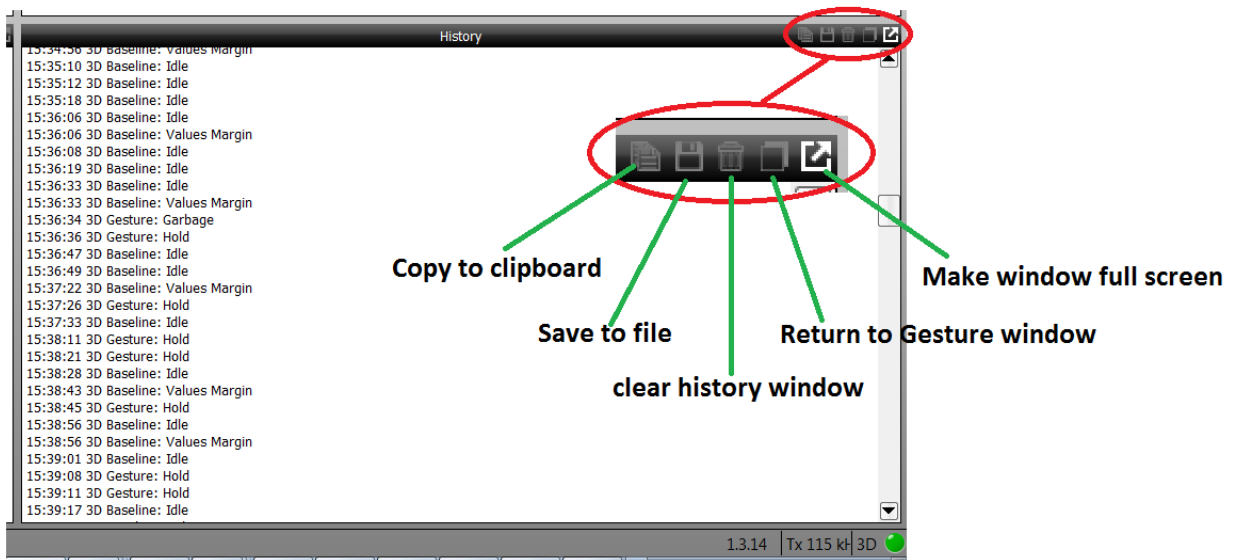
History

15:34:56 3D Baseline: Values Margin
15:35:10 3D Baseline: Idle
15:35:12 3D Baseline: Idle
15:35:18 3D Baseline: Idle
15:36:06 3D Baseline: Idle
15:36:06 3D Baseline: Values Margin
15:36:08 3D Baseline: Idle
15:36:19 3D Baseline: Idle
15:36:33 3D Baseline: Idle
15:36:33 3D Baseline: Values Margin
15:36:34 3D Gesture: Garbage
15:36:36 3D Gesture: Hold
15:36:47 3D Baseline: Idle
15:36:49 3D Baseline: Idle
15:37:22 3D Baseline: Values Margin
15:37:26 3D Gesture: Hold
15:37:33 3D Baseline: Idle
15:38:11 3D Gesture: Hold
15:38:21 3D Gesture: Hold
15:38:28 3D Baseline: Idle
15:38:43 3D Baseline: Values Margin
15:38:45 3D Gesture: Hold
15:38:56 3D Baseline: Idle
15:38:56 3D Baseline: Values Margin
15:39:01 3D Baseline: Idle
15:39:08 3D Gesture: Hold
15:39:11 3D Gesture: Hold
15:39:17 3D Baseline: Idle

Copy to clipboard
Save to file
clear history window
Return to Gesture window
Make window full screen

1.3.14 | Tx 115 kH | 3D